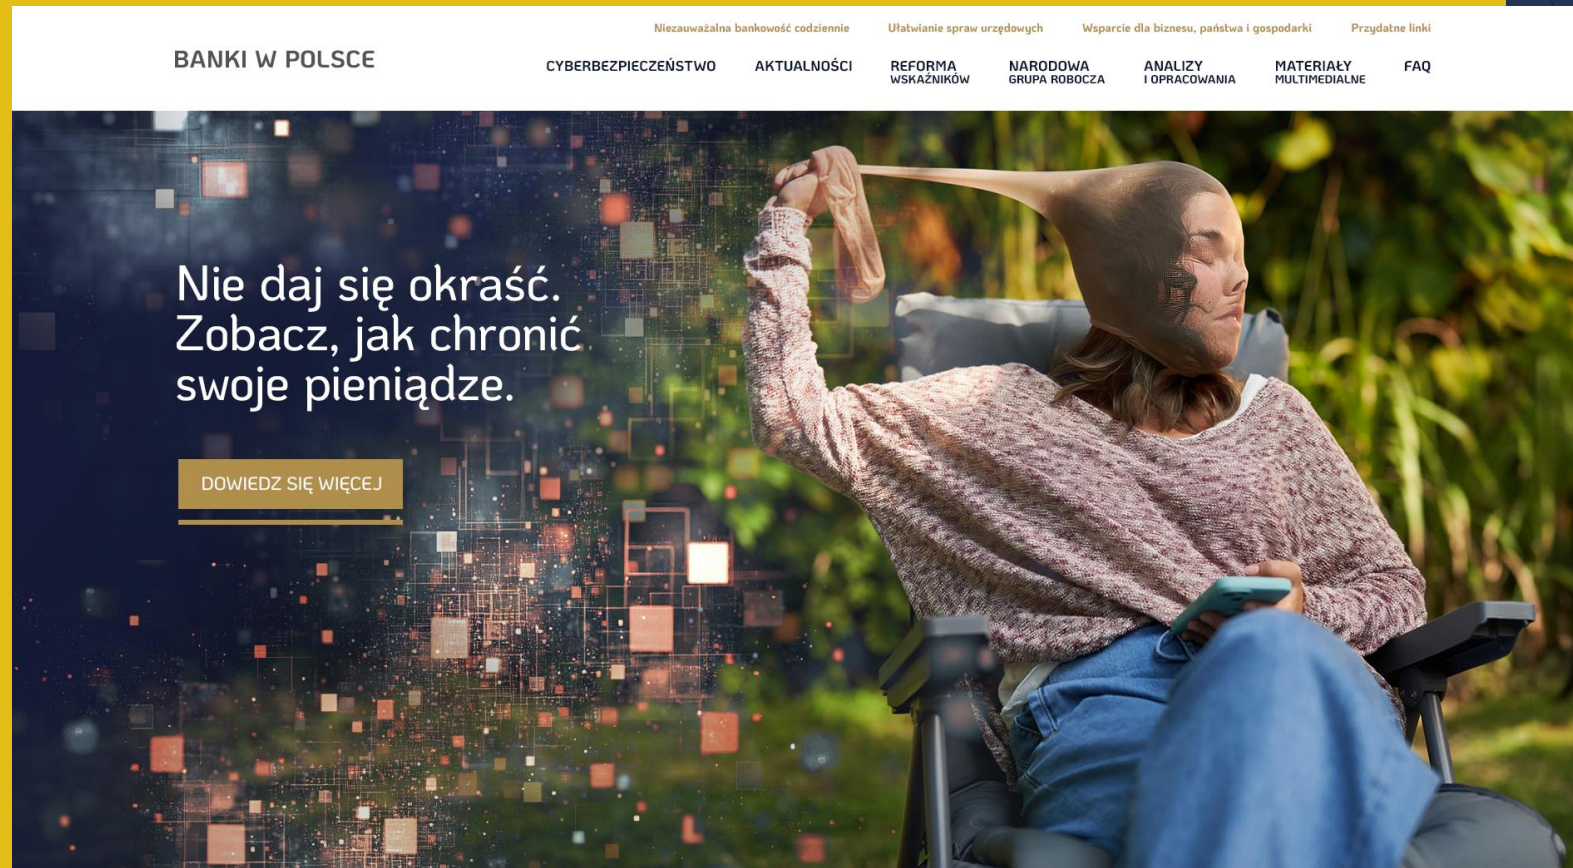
Niezauważalna bankowość codziennie | Ułatwianie spraw urzędowych | Wsparcie dla biznesu, państwa i gospodarki | Przydatne linki

BANKI W POLSCE

CYBERBEZPIECZEŃSTWO
AKTUALNOŚCI
REFORMA WSKAŹNIKÓW
NARODOWA GRUPA ROBOCZA
ANALIZY I OPRACOWANIA
MATERIAŁY MULTIMEDIALNE
FAQ

Nie daj się okraść. Zobacz, jak chronić swoje pieniądze.

DOWIEDZ SIĘ WIĘCEJ